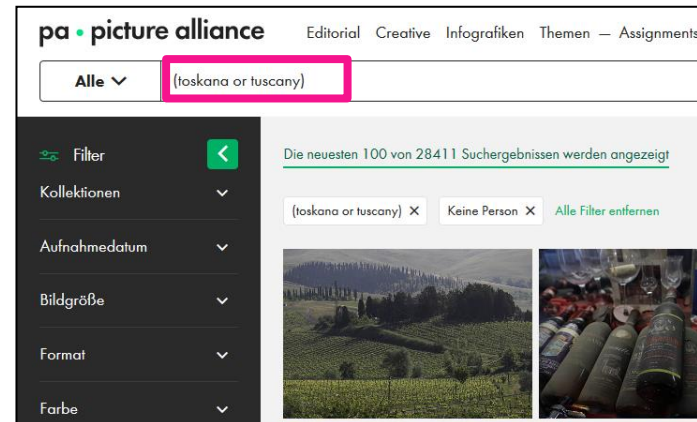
pa • picture alliance
Editorial Creative Infografiken Themen — Assignments

Alle
(toskana or tuscany)

Filter
Kollektionen
Aufnahmedatum
Bildgröße
Format
Farbe

Die neuesten 100 von 28411 Suchergebnissen werden angezeigt

(toskana or tuscany) ✕
Keine Person ✕
Alle Filter entfernen